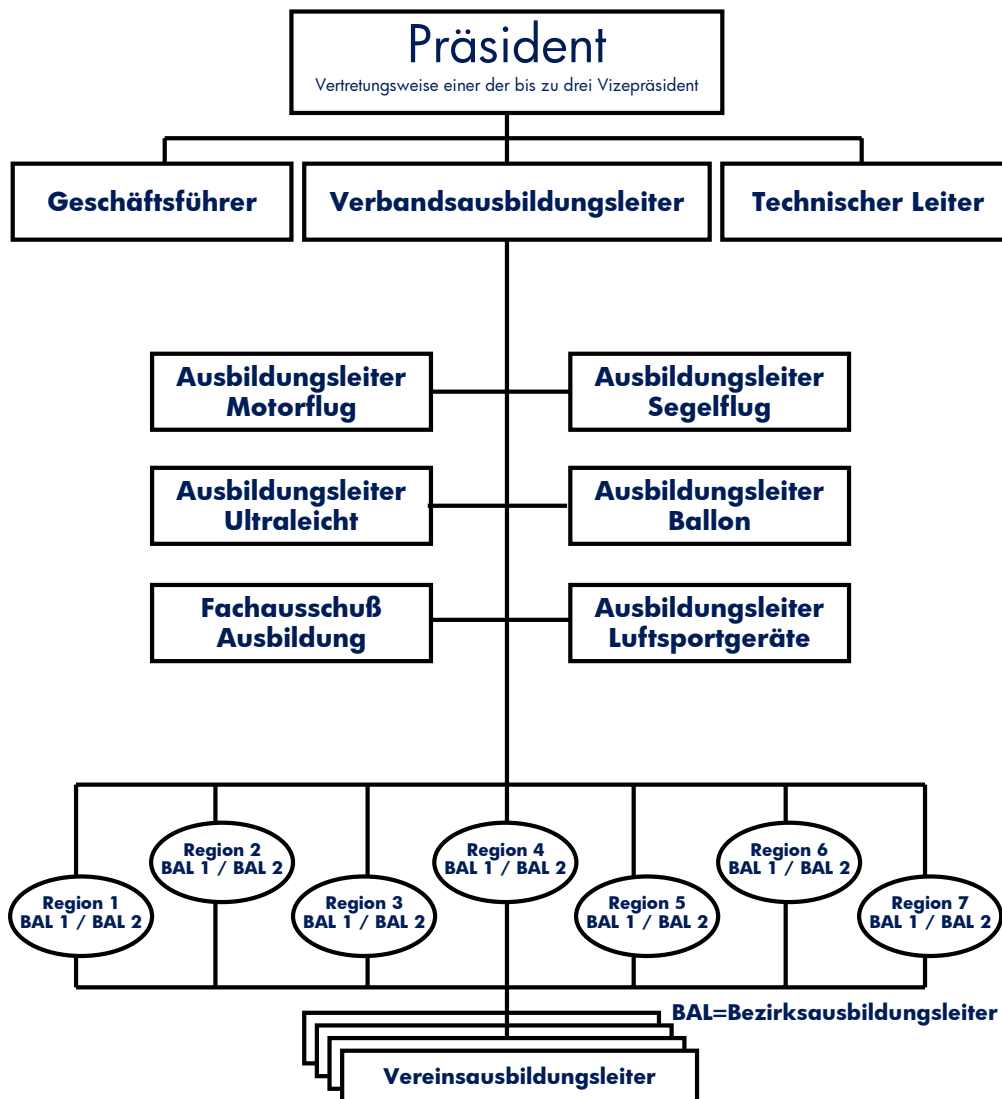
Präsident
Vertretungsweise einer der bis zu drei Vizepräsident

Geschäftsführer

Verbandsausbildungsleiter

Technischer Leiter

Ausbildungsleiter Motorflug

Ausbildungsleiter Segelflug

Ausbildungsleiter Ultraleicht

Ausbildungsleiter Ballon

Fachausschuß Ausbildung

Ausbildungsleiter Luftsportgeräte

Region 1
BAL 1 / BAL 2

Region 2
BAL 1 / BAL 2

Region 3
BAL 1 / BAL 2

Region 4
BAL 1 / BAL 2

Region 5
BAL 1 / BAL 2

Region 6
BAL 1 / BAL 2

Region 7
BAL 1 / BAL 2

BAL=Bezirksausbildungsleiter

Vereinsausbildungsleiter